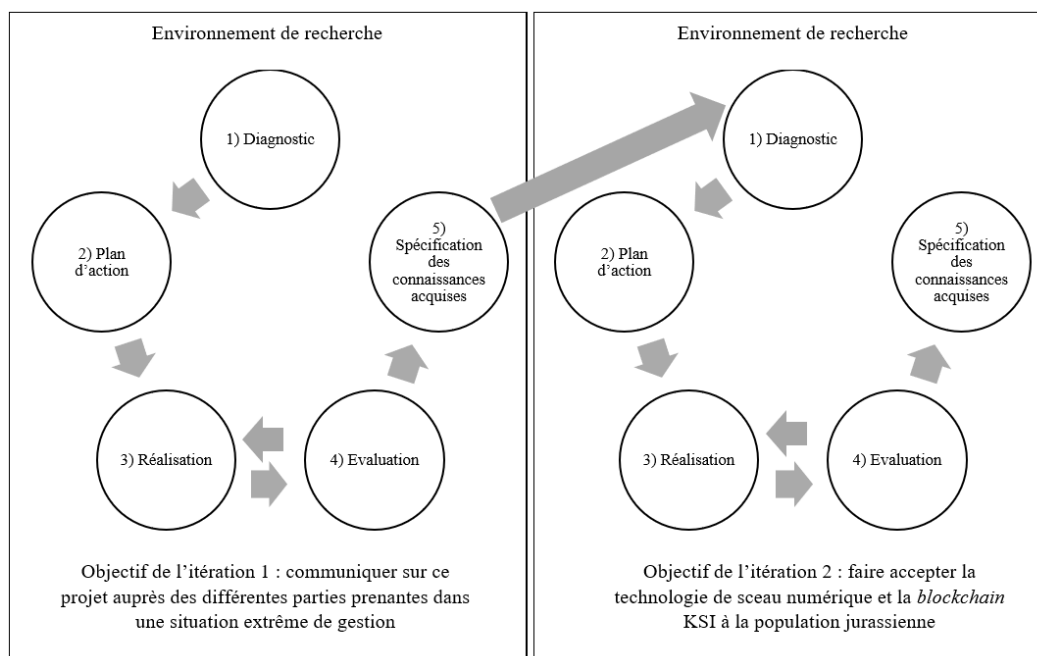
Environnement de recherche

1) Diagnostic

2) Plan d'action

5) Spécification des connaissances acquises

3) Réalisation

4) Evaluation

Objectif de l'itération 1 : communiquer sur ce projet auprès des différentes parties prenantes dans une situation extrême de gestion

Environnement de recherche

1) Diagnostic

2) Plan d'action

5) Spécification des connaissances acquises

3) Réalisation

4) Evaluation

Objectif de l'itération 2 : faire accepter la technologie de sceau numérique et la *blockchain* KSI à la population jurassienne